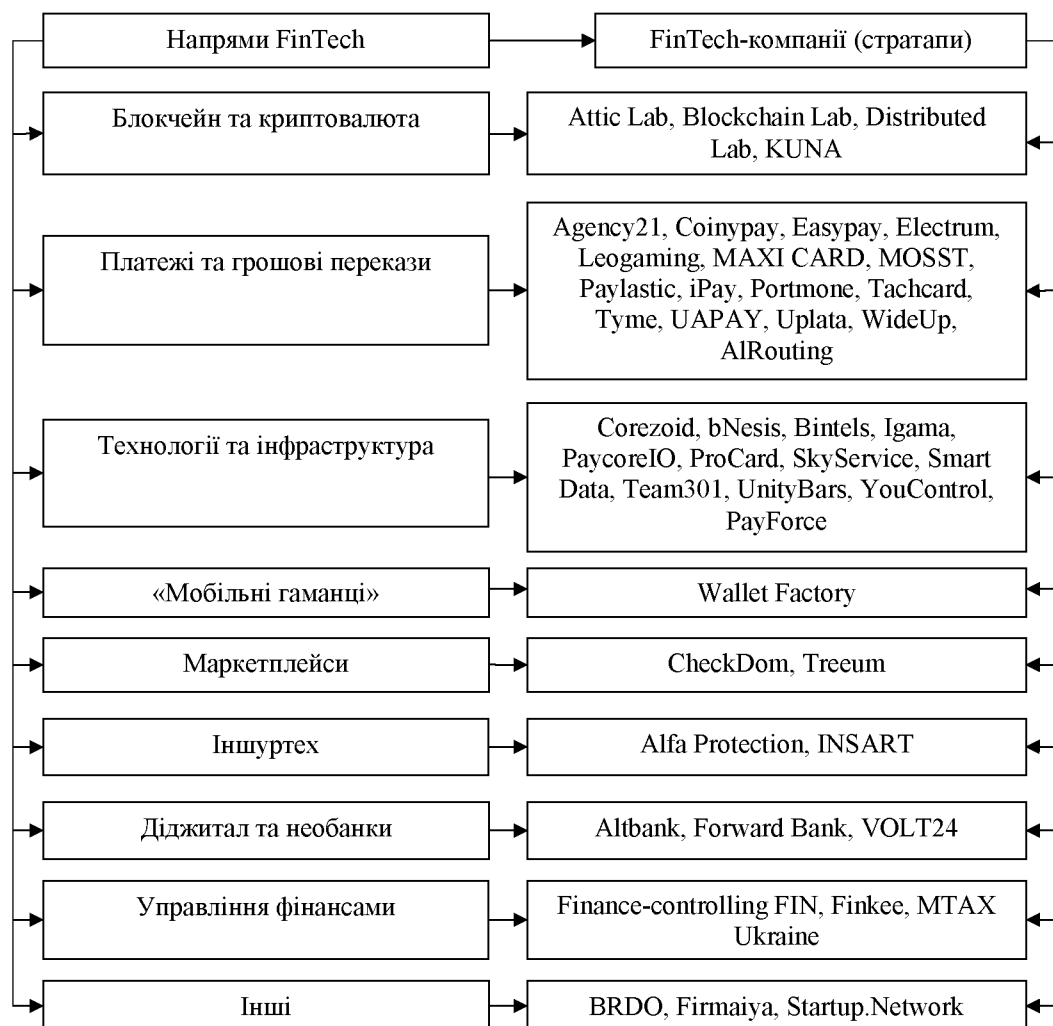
Напрями FinTech

FinTech-компанії (стратапи)

Блокчейн та криптовалюта

Attic Lab, Blockchain Lab, Distributed Lab, KUNA

Платежі та грошові перекази

Agency21, Coinypay, Easypay, Electrum, Leogaming, MAXI CARD, MOSST, Paylastic, iPay, Portmone, Tachcard, Tyme, UAPAY, Uplata, WideUp, AlRouting

Технології та інфраструктура

Corezoid, bNesis, Bintels, Igama, PaycoreIO, ProCard, SkyService, Smart Data, Team301, UnityBars, YouControl, PayForce

«Мобільні гаманці»

Wallet Factory

Маркетплейси

CheckDom, Treeum

Іншуртех

Alfa Protection, INSART

Діджитал та необанки

Altbank, Forward Bank, VOLT24

Управління фінансами

Finance-controlling FIN, Finkee, MTAX Ukraine

Інші

BRDO, Firmaiya, Startup.Network